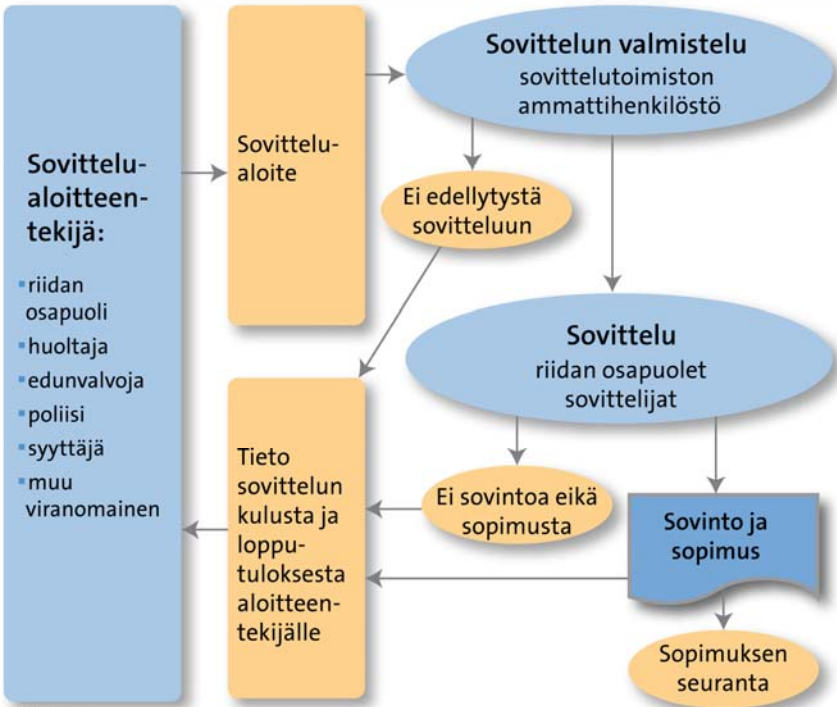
Sovittelualoitteentekijä:

- riidan osapuoli
- huoltaja
- edunvalvoja
- poliisi
- syyttäjä
- muu viranomainen

Sovittelualoite

Sovittelun valmistelu
sovittelutoimiston ammattihenkilöstö

Ei edellytystä sovitteluun

Sovittelu
riidan osapuolet
sovittelijat

Ei sovintoa eikä sopimusta

Sovinto ja sopimus

Tieto sovittelun kulusta ja lopputuloksesta aloitteentekijälle

Sopimuksen seuranta